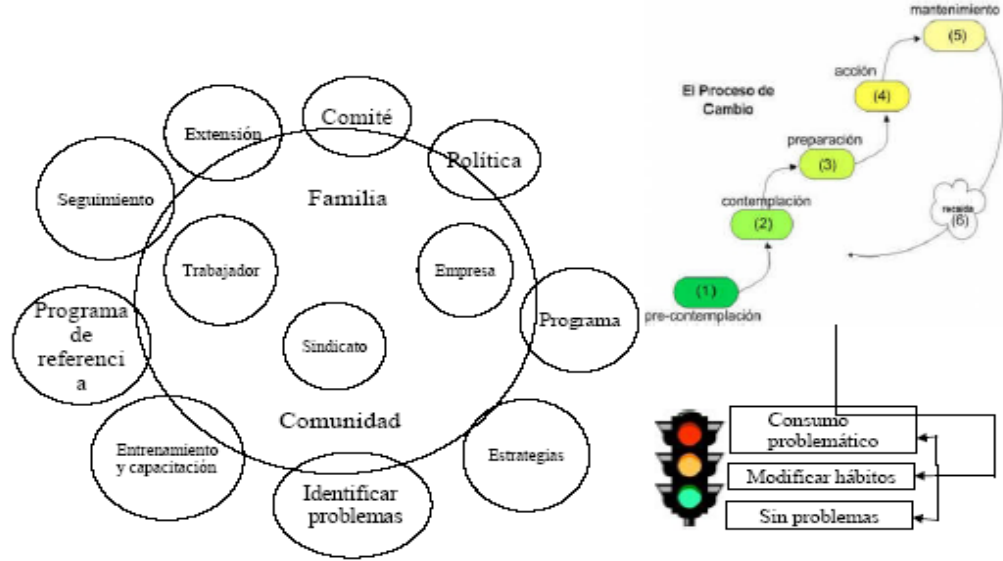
Comité

Extensión

Política

Seguimiento

Familia

Trabajador

Empresa

Programa de referenci a

Programa

Sindicato

Comunidad

Entrenamiento y capacitación

Estrategias

Identificar problemas

El Proceso de Cambio

mantenimiento
(5)

acción
(4)

preparación
(3)

contemplación
(2)

recaída
(6)

(1)
pre-contemplación

Consumo problemático

Modificar hábitos

Sin problemas